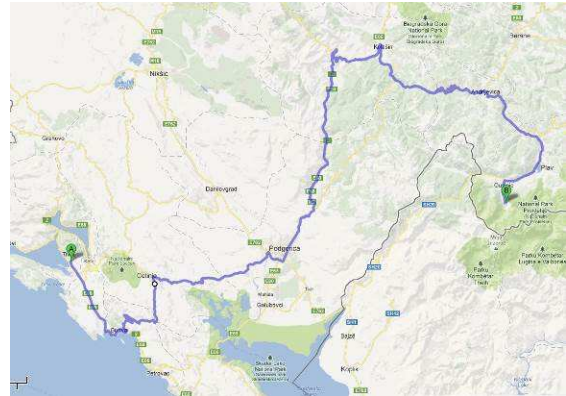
Biogradska Gora National Park

Niksic

Kolasin

Andrijevica

Plav

Gusinje

B

National Park Prokletije

Danilovgrad

Podgorica

A

Tivat

Cetinje

Golubovci

Parku Kombetar Lugina e Valbones

Petrovac

Skadar Lake National Park

Bajza

Koplik

Grahovo